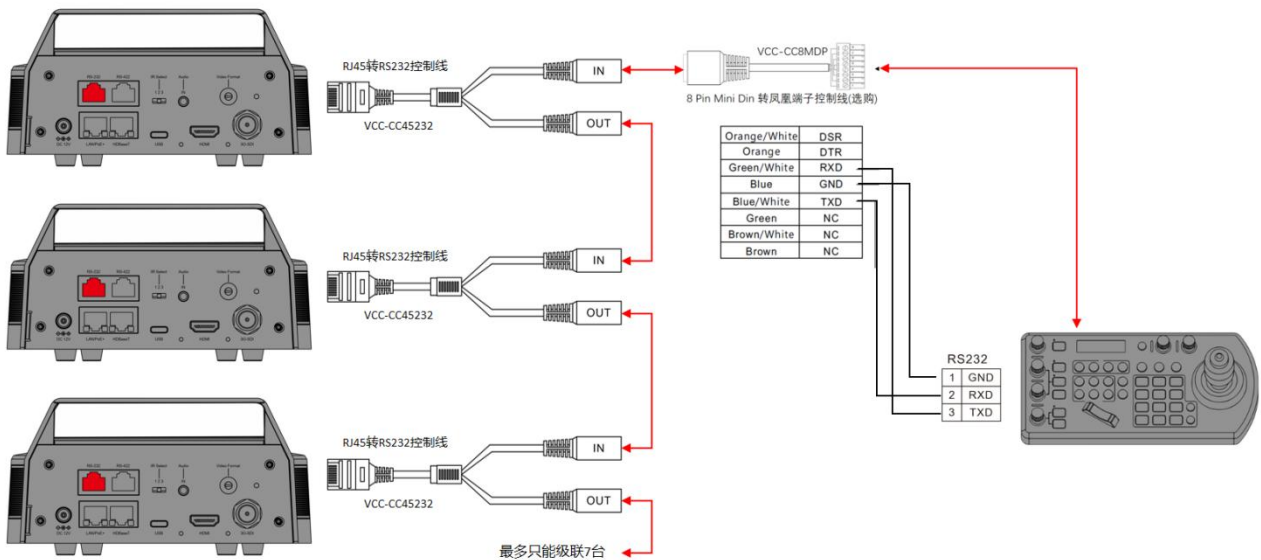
RJ45转RS232控制线
IN
OUT
VCC-CC45232

VCC-CC8MDP
8 Pin Mini Din 转凤凰端子控制线(选购)

| Orange/White | DSR |
|---|---|
| Orange | DTR |
| Green/White | RXD |
| Blue | GND |
| Blue/White | TXD |
| Green | NC |
| Brown/White | NC |
| Brown | NC |

RJ45转RS232控制线
IN
OUT
VCC-CC45232

RS232
| 1 | GND |
|---|---|
| 2 | RXD |
| 3 | TXD |

RJ45转RS232控制线
IN
OUT
VCC-CC45232

最多只能级联7台